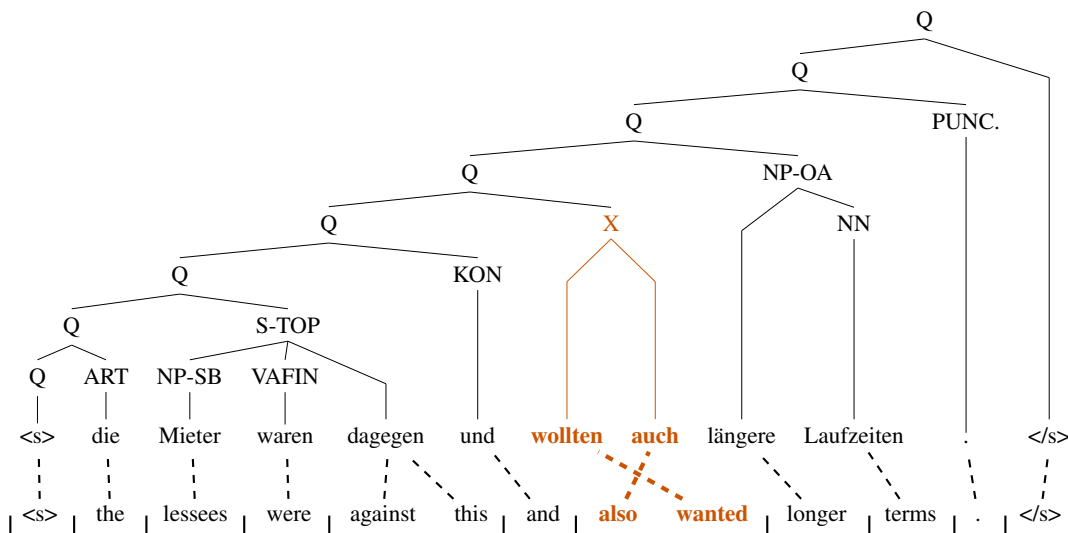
Q
Q
Q
PUNC.
Q
NP-OA
Q
X
NN
Q
KON
Q
S-TOP
Q
ART
NP-SB
VAFIN
<s> die Mieter waren dagegen und wollten auch längere Laufzeiten . </s>
<s> the lessees were against this and also wanted longer terms . </s>